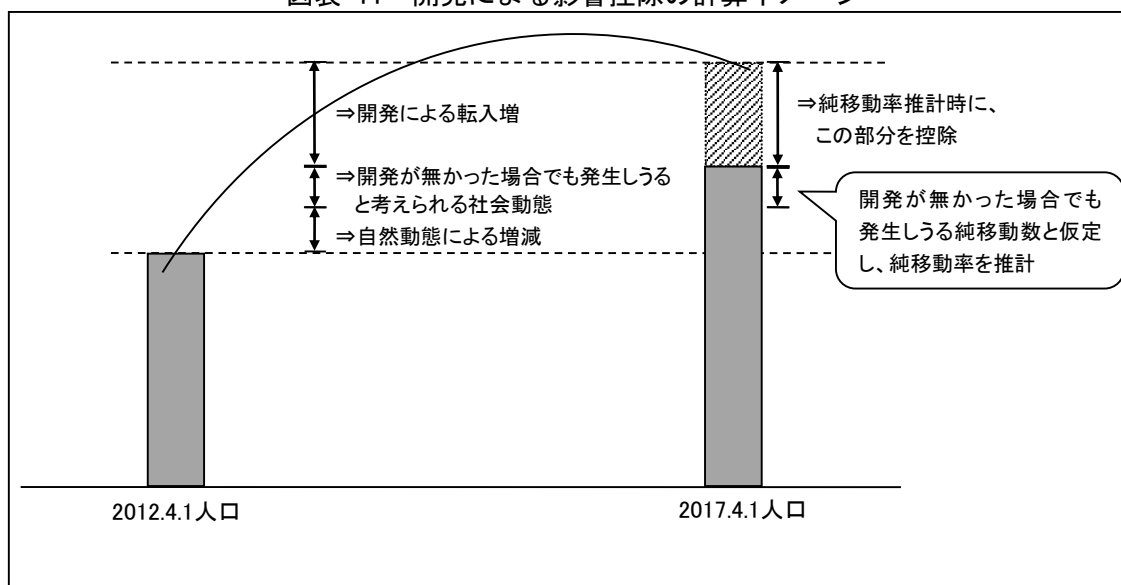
図表 11 開発による影響控除の計算イメージ

⇒開発による転入増

⇒開発が無かった場合でも発生しうると考えられる社会動態

⇒自然動態による増減

⇒純移動率推計時に、この部分を控除

開発が無かった場合でも発生しうる純移動数と仮定し、純移動率を推計

2012.4.1人口

2017.4.1人口